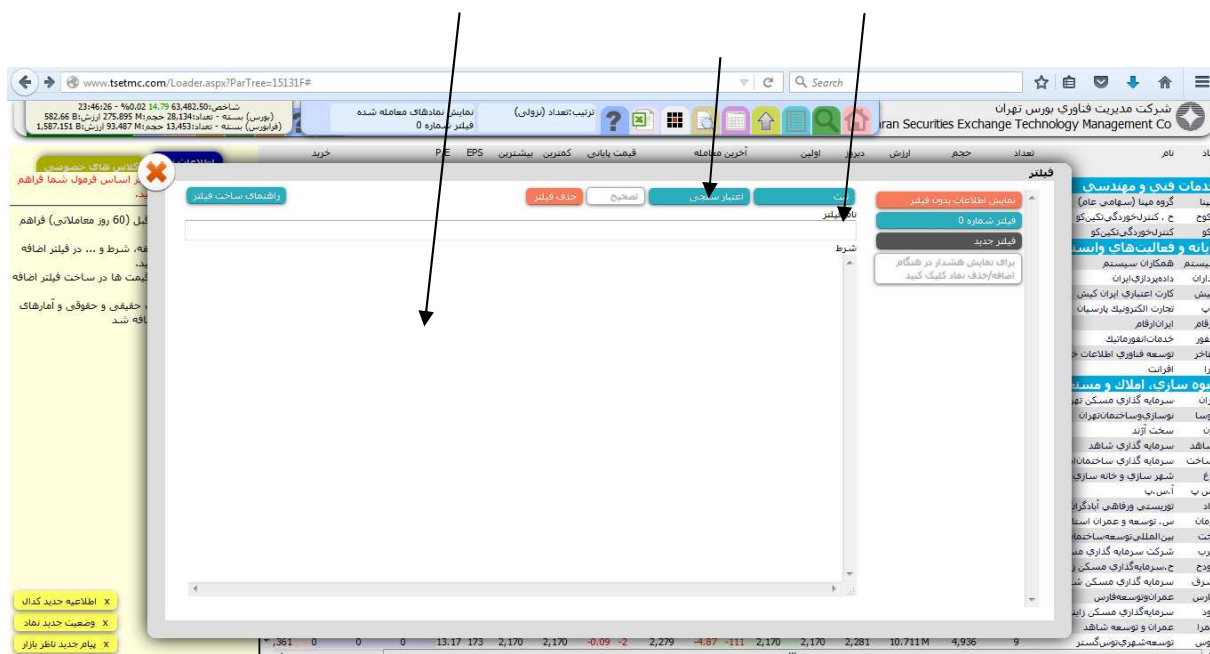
www.tsetmc.com/Loader.aspx?ParTree=15131F#

Search

شرکت مدیریت فناوری بورس تهران
ran Securities Exchange Technology Management Co

شاخص: 63,482.50 14.79 %0.02 - 23:46:26
(بورس) بسته - تعداد: 28,134 حجم: 275.895M ارزش: 582.66 B
(فرابورس) بسته - تعداد: 13,453 حجم: 93.487M ارزش: 1,587.151 B

نمایش نمادهای معامله شده
فیلتر شماره 0

ترتیب: تعداد (نزولی)

نماد | نام | تعداد | حجم | ارزش | دیروز | اولین | آخرین معامله | قیمت پایانی | کمترین | بیشترین | EPS | P/E | خرید

فیلتر

نمایش اطلاعات بدون فیلتر
فیلتر شماره 0
فیلتر جدید
برای نمایش هشدار در هنگام اضافه/حذف نماد کلیک کنید

ثبت
اعتبار سنجی
تصحیح
حذف فیلتر
راهنمای ساخت فیلتر

نام فیلتر

شرط

خدمات فني و مهندسی
گروه مپنا (سهامي عام)
ح . کنترل‌خوردگی‌تکین‌کو
کنترل‌خوردگی‌تکین‌کو
رایانه و فعالیت‌های وابسته
همکاران سیستم
داده‌پردازی‌ایران
کارت اعتباری ایران کیش
تجارت الکترونیک پارسیان
ایران‌ارقام
خدمات‌انفورماتیک
توسعه فناوری اطلاعات خ
افرانت
انبوه سازی، املاک و مستغ
سرمایه گذاری مسکن تهر
نوسازی‌وساختمان‌تهران
سخت آژند
سرمایه گذاری شاهد
سرمایه گذاری ساختمان ا
شهر سازی و خانه سازی
آ.س.پ
توریستي ورفاهي آبادگران
س. توسعه و عمران استا
بین‌المللی‌توسعه‌ساختما
شرکت سرمایه گذاری مس
ح.سرمایه‌گذاری مسکن ز
سرمایه گذاری مسکن ش
عمران‌وتوسعه‌فارس
سرمایه‌گذاری مسکن زاین
عمران و توسعه شاهد
توسعه‌شهری‌توس‌گستر

کلاس های خصوصی
بر اساس فرمول شما فراهم

(60 روز معاملاتی) فراهم
شرط و ... در فیلتر اضافه
قیمت ها در ساخت فیلتر اضافه
حقیقی و حقوقی و آمارهای
افه شد

x اطلاعیه جدید کدال
x وضعیت جدید نماد
x پیام جدید ناظر بازار

361 0 0 0 13.17 173 2,170 2,170 -0.09 -2 2,279 -4.87 -111 2,170 2,170 2,281 10.711 M 4,936 9